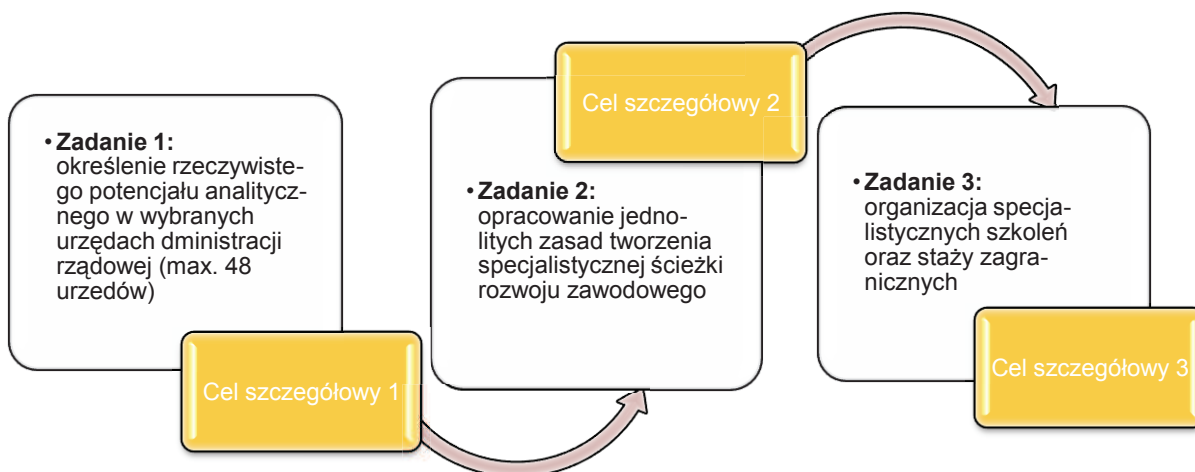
• **Zadanie 1:** określenie rzeczywistego potencjału analitycznego w wybranych urzędach dministracji rządowej (max. 48 urzedów)

Cel szczegółowy 1

Cel szczegółowy 2

• **Zadanie 2:** opracowanie jednolitych zasad tworzenia specjalistycznej ścieżki rozwoju zawodowego

• **Zadanie 3:** organizacja specjalistycznych szkoleń oraz staży zagranicznych

Cel szczegółowy 3